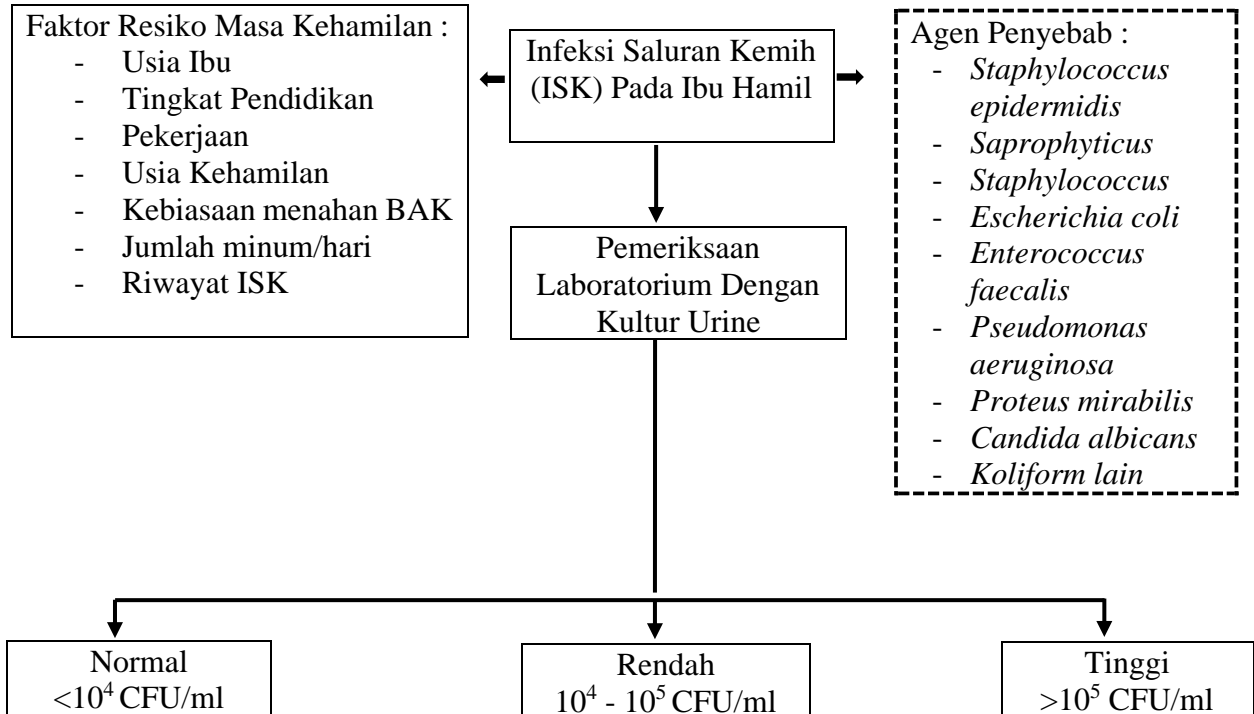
Faktor Resiko Masa Kehamilan :
- Usia Ibu
- Tingkat Pendidikan
- Pekerjaan
- Usia Kehamilan
- Kebiasaan menahan BAK
- Jumlah minum/hari
- Riwayat ISK

Infeksi Saluran Kemih (ISK) Pada Ibu Hamil

Agen Penyebab :
- *Staphylococcus epidermidis*
- *Saprophyticus*
- *Staphylococcus*
- *Escherichia coli*
- *Enterococcus faecalis*
- *Pseudomonas aeruginosa*
- *Proteus mirabilis*
- *Candida albicans*
- *Koliform lain*

Pemeriksaan Laboratorium Dengan Kultur Urine

Normal
$<10^4$ CFU/ml

Rendah
$10^4$ - $10^5$ CFU/ml

Tinggi
$>10^5$ CFU/ml